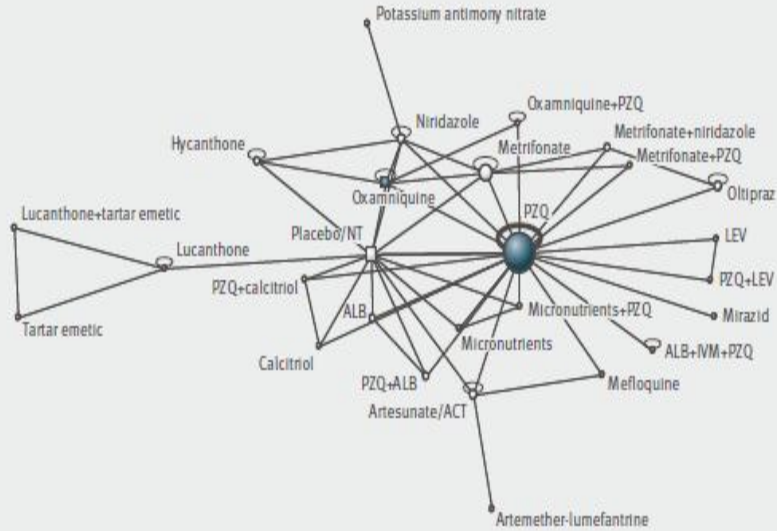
Potassium antimony nitrate

Niridazole

Oxamniquine+PZQ

Hycanthone

Metrifonate

Metrifonate+niridazole

Metrifonate+PZQ

Oxamniquine

Oltipraz

Lucanthone+tartar emetic

PZQ

Lucanthone

Placebo/NT

LEV

PZQ+calcitriol

PZQ+LEV

ALB

Micronutrients+PZQ

Mirazid

Tartar emetic

Micronutrients

ALB+IVM+PZQ

Calcitriol

PZQ+ALB

Mefloquine

Artesunate/ACT

Artemether-lumefantrine